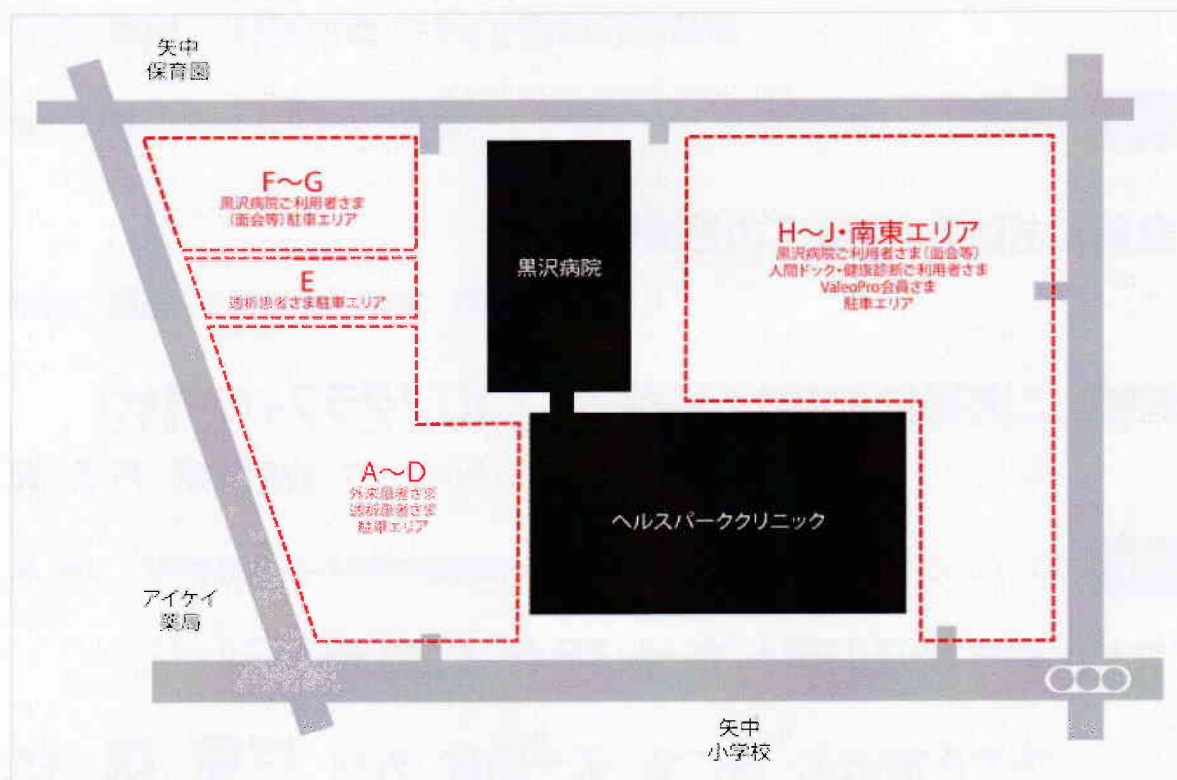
矢中
保育園

F～G
黒沢病院ご利用者さま
(面会等)駐車エリア

E
透析患者さま駐車エリア

黒沢病院

H～J・南東エリア
黒沢病院ご利用者さま(面会等)
人間ドック・健康診断ご利用者さま
ValeoPro会員さま
駐車エリア

A～D
外来患者さま
透析患者さま
駐車エリア

ヘルスパーククリニック

アイケイ
薬局

矢中
小学校